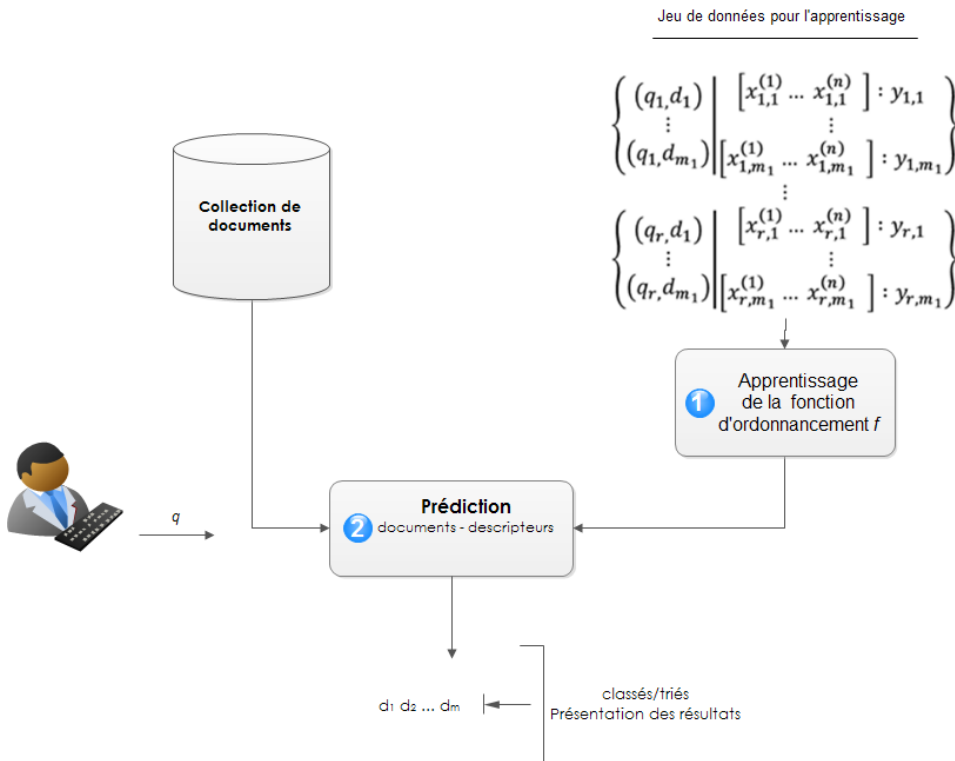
Jeu de données pour l'apprentissage

$\left\{ \begin{matrix} (q_1, d_1) \\ \vdots \\ (q_1, d_{m_1}) \end{matrix} \right| \begin{matrix} [x_{1,1}^{(1)} \ldots x_{1,1}^{(n)}] : y_{1,1} \\ \vdots \\ [x_{1,m_1}^{(1)} \ldots x_{1,m_1}^{(n)}] : y_{1,m_1} \end{matrix} \Bigg\}$

$\vdots$

$\left\{ \begin{matrix} (q_r, d_1) \\ \vdots \\ (q_r, d_{m_1}) \end{matrix} \right| \begin{matrix} [x_{r,1}^{(1)} \ldots x_{r,1}^{(n)}] : y_{r,1} \\ \vdots \\ [x_{r,m_1}^{(1)} \ldots x_{r,m_1}^{(n)}] : y_{r,m_1} \end{matrix} \Bigg\}$

Collection de documents

1 Apprentissage de la fonction d'ordonnancement $f$

q

Prédiction
2 documents - descripteurs

$d_1\ d_2 \ldots d_m$

classés/triés
Présentation des résultats